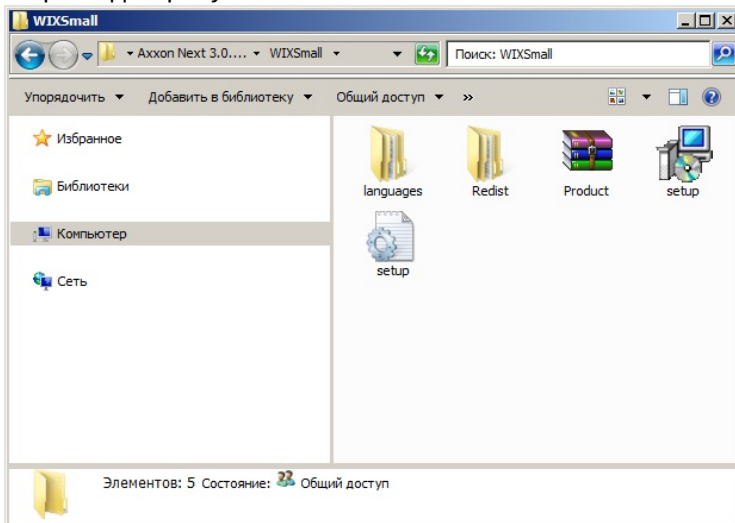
WIXSmall

▸ Axxon Next 3.0.... ▸ WIXSmall ▸

Поиск: WIXSmall

Упорядочить ▾ Добавить в библиотеку ▾ Общий доступ ▾ »

Избранное

Библиотеки

Компьютер

Сеть

languages

Redist

Product

setup

setup

Элементов: 5 Состояние: Общий доступ